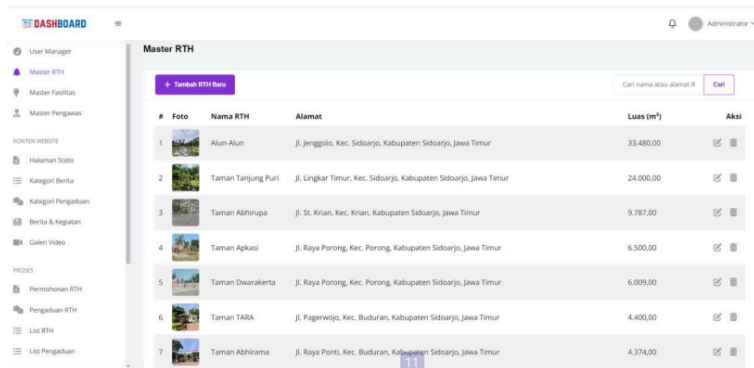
DASHBOARD ≡

Administrator

User Manager
Master RTH
Master Fasilitas
Master Pengawas

KONTEN WEBSITE
Halaman Statis
Kategori Berita
Kategori Pengaduan
Berita & Kegiatan
Galeri Video

PROSES
Permohonan RTH
Pengaduan RTH
List RTH
List Pengaduan

Master RTH

+ Tambah RTH Baru

Cari nama atau alamat R
Cari

| # | Foto | Nama RTH | Alamat | Luas (m²) | Aksi |
|---|---|---|---|---|---|
| 1 | | Alun-Alun | Jl. Jenggolo, Kec. Sidoarjo, Kabupaten Sidoarjo, Jawa Timur | 33.480,00 | |
| 2 | | Taman Tanjung Puri | Jl. Lingkar Timur, Kec. Sidoarjo, Kabupaten Sidoarjo, Jawa Timur | 24.000,00 | |
| 3 | | Taman Abhirupa | Jl. St. Krian, Kec. Krian, Kabupaten Sidoarjo, Jawa Timur | 9.787,00 | |
| 4 | | Taman Apkasi | Jl. Raya Porong, Kec. Porong, Kabupaten Sidoarjo, Jawa Timur | 6.500,00 | |
| 5 | | Taman Dwarakerta | Jl. Raya Porong, Kec. Porong, Kabupaten Sidoarjo, Jawa Timur | 6.009,00 | |
| 6 | | Taman TARA | Jl. Pagerwojo, Kec. Buduran, Kabupaten Sidoarjo, Jawa Timur | 4.400,00 | |
| 7 | | Taman Abhirama | Jl. Raya Ponti, Kec. Buduran, Kabupaten Sidoarjo, Jawa Timur | 4.374,00 | |

11